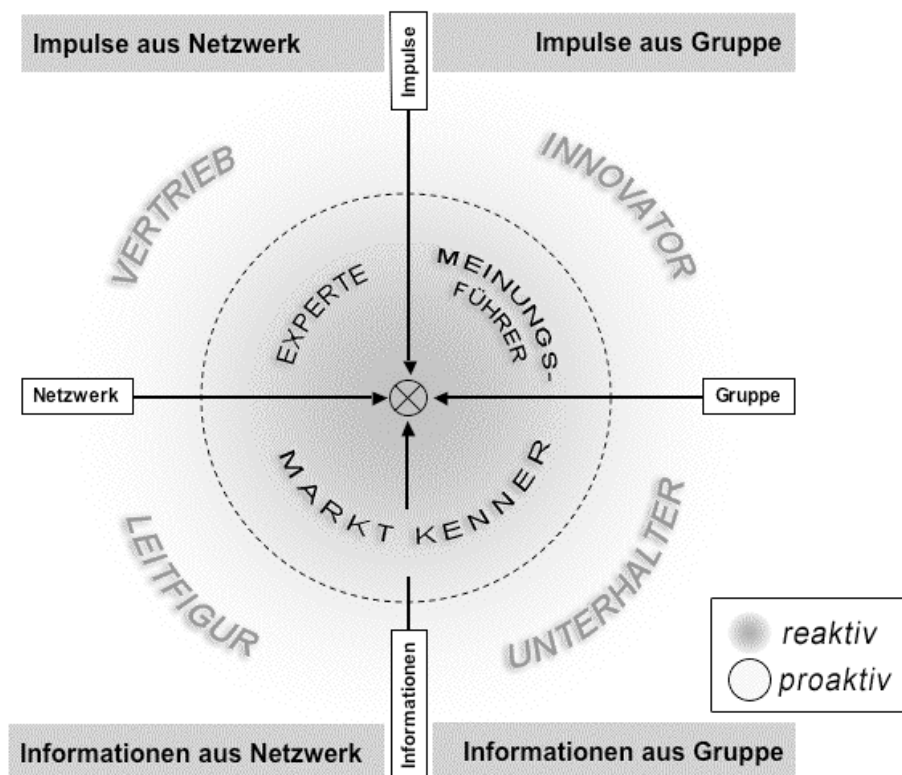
Impulse aus Netzwerk

Impulse

Impulse aus Gruppe

VERTRIEB

INNOVATOR

EXPERTE

MEINUNGS-FÜHRER

Netzwerk

Gruppe

MARKT KENNER

LEITFIGUR

UNTERHALTER

reaktiv

proaktiv

Informationen

Informationen aus Netzwerk

Informationen aus Gruppe